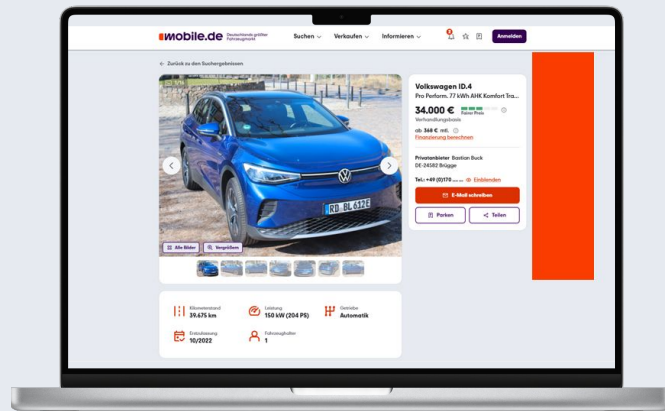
mobile.de Deutschlands größter Fahrzeugmarkt

Suchen ⌄ Verkaufen ⌄ Informieren ⌄

Anmelden

← Zurück zu den Suchergebnissen

Alle Bilder Vergrößern

RD BL 612E

Volkswagen ID.4
Pro Perform. 77 kWh AHK Komfort Tra...

34.000 €
Fairer Preis
Verhandlungsbasis

ab 368 € mtl.
Finanzierung berechnen

Privatanbieter Bastian Buck
DE-24582 Brügge

Tel.: +49 (0)178 ... Einblenden

E-Mail schreiben

Parken Teilen

Kilometerstand
39.675 km

Leistung
150 kW (204 PS)

Getriebe
Automatik

Erstzulassung
10/2022

Fahrzeughalter
1